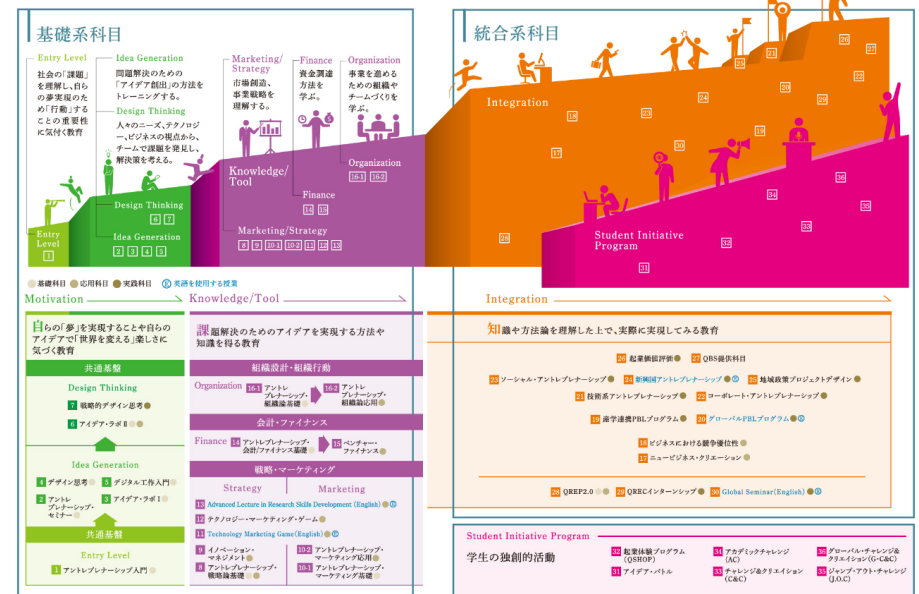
基礎系科目

Entry Level
社会の「課題」を理解し、自らの夢実現のため「行動」することの重要性に気付く教育

Idea Generation
問題解決のための「アイデア創出」の方法をトレーニングする。

Design Thinking
人々のニーズ、テクノロジー、ビジネスの視点から、チームで課題を発見し、解決策を考える。

Marketing/Strategy
市場創造、事業戦略を理解する。

Finance
資金調達方法を学ぶ。

Organization
事業を進めるための組織やチームづくりを学ぶ。

Knowledge/Tool

Organization
16-1 16-2

Finance
14 15

Marketing/Strategy
8 9 10-1 10-2 11 12 13

Design Thinking
6 7

Idea Generation
2 3 4 5

Entry Level
1

統合系科目

Integration
18 19 20 21 22 23 24 25 26 27 28 29 30 17

Student Initiative Program
31 32 33 34 35 36

● 基礎科目 ● 応用科目 ● 実践科目 ⓔ 英語を使用する授業

Motivation
Knowledge/Tool
Integration

自らの「夢」を実現することや自らのアイデアで「世界を変える」楽しさに気づく教育

共通基盤
Design Thinking
7 戦略的デザイン思考
6 アイデア・ラボⅡ

Idea Generation
4 デザイン思考
5 デジタル工作入門
2 アントレプレナーシップ・セミナー
3 アイデア・ラボⅠ

共通基盤
Entry Level
1 アントレプレナーシップ入門

課題解決のためのアイデアを実現する方法や知識を得る教育

組織設計・組織行動
Organization 16-1 アントレプレナーシップ・組織論基礎 16-2 アントレプレナーシップ・組織論応用

会計・ファイナンス
Finance 14 アントレプレナーシップ・会計/ファイナンス基礎 15 ベンチャー・ファイナンス

戦略・マーケティング
Strategy Marketing
13 Advanced Lecture in Research Skills Development (English) ⓔ
12 テクノロジー・マーケティング・ゲーム
11 Technology Marketing Game (English) ⓔ
9 イノベーション・マネジメント
8 アントレプレナーシップ・戦略論基礎
10-2 アントレプレナーシップ・マーケティング応用
10-1 アントレプレナーシップ・マーケティング基礎

知識や方法論を理解した上で、実際に実現してみる教育

26 起業価値評価 27 QBS提供科目
23 ソーシャル・アントレプレナーシップ 24 新興国アントレプレナーシップ ⓔ 25 地域政策プロジェクトデザイン
21 技術系アントレプレナーシップ 22 コーポレート・アントレプレナーシップ
19 産学連携PBLプログラム 20 グローバルPBLプログラム ⓔ
18 ビジネスにおける競争優位性
17 ニュービジネス・クリエーション
28 QREP2.0 29 QRECインターンシップ 30 Global Seminar(English) ⓔ

Student Initiative Program
学生の独創的活動
30 起業体験プログラム(QSHOP)
31 アイデア・バトル
34 アカデミックチャレンジ(AC)
33 チャレンジ&クリエイション(C&C)
36 グローバル・チャレンジ&クリエイション(G-C&C)
35 ジャンプ・アウト・チャレンジ(J.O.C)